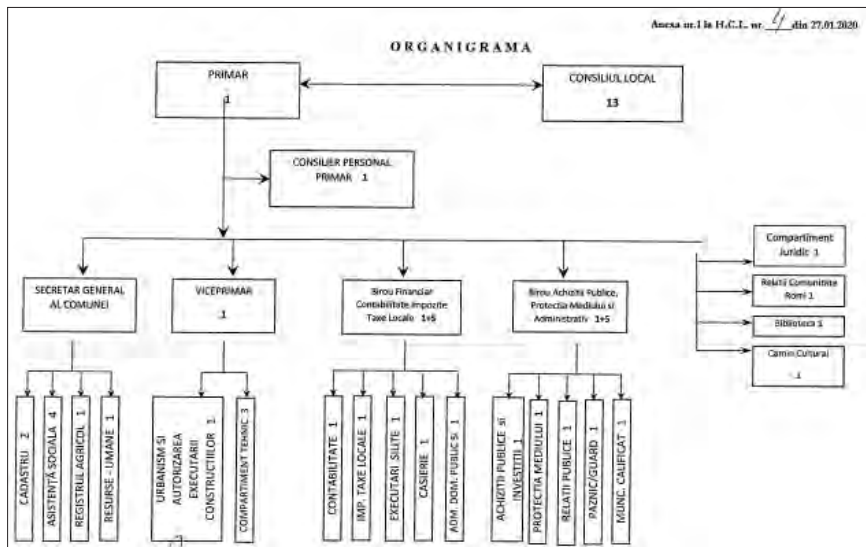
Anexa nr.1 la H.C.L. nr. 4 din 27.01.2020

ORGANIGRAMA

PRIMAR
1

CONSILIUL LOCAL
13

CONSILIER PERSONAL PRIMAR 1

Compartiment Juridic 1

Relatii Comunitate Romi 1

Biblioteca 1

Camin Cultural 1

SECRETAR GENERAL AL COMUNEI

VICEPRIMAR
1

Birou Financiar Contabilitate,Impozite Taxe Locale 1+5

Birou Achizitii Publice, Protectia Mediului si Administrativ 1+5

CADASTRU 2

ASISTENTA SOCIALA 4

REGISTRUL AGRICOL 1

RESURSE UMANE 1

URBANISM SI AUTORIZAREA EXECUTARII CONSTRUCTIILOR 1

COMPARTIMENT TEHNIC 3

CONTABILITATE 1

IMP. TAXE LOCALE 1

EXECUTARI SILITE 1

CASIERIE 1

ADM. DOM. PUBLIC SI 1

ACHIZITII PUBLICE SI INVESTITII 1

PROTECTIA MEDIULUI 1

RELATII PUBLICE 1

PAZNIC/GUARD 1

MUNC. CALIFICAT 1